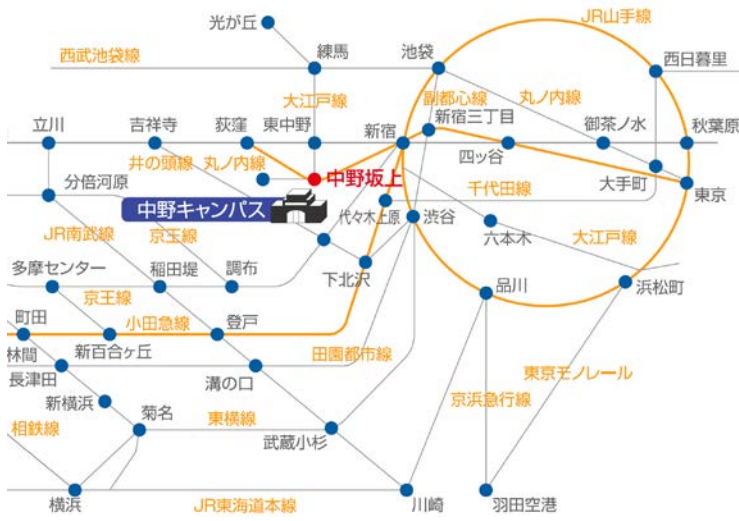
光が丘
JR山手線
西武池袋線
練馬
池袋
西日暮里
大江戸線
副都心線
丸ノ内線
立川
吉祥寺
荻窪
東中野
新宿
新宿三丁目
御茶ノ水
秋葉原
井の頭線
丸ノ内線
四ッ谷
中野坂上
分倍河原
千代田線
大手町
東京
中野キャンパス
代々木上原
渋谷
六本木
大江戸線
JR南武線
京王線
多摩センター
稲田堤
調布
下北沢
品川
浜松町
京王線
町田
小田急線
登戸
林間
新百合ヶ丘
田園都市線
長津田
溝の口
東京モノレール
新横浜
菊名
京浜急行線
相鉄線
東横線
武蔵小杉
横浜
JR東海道本線
川崎
羽田空港